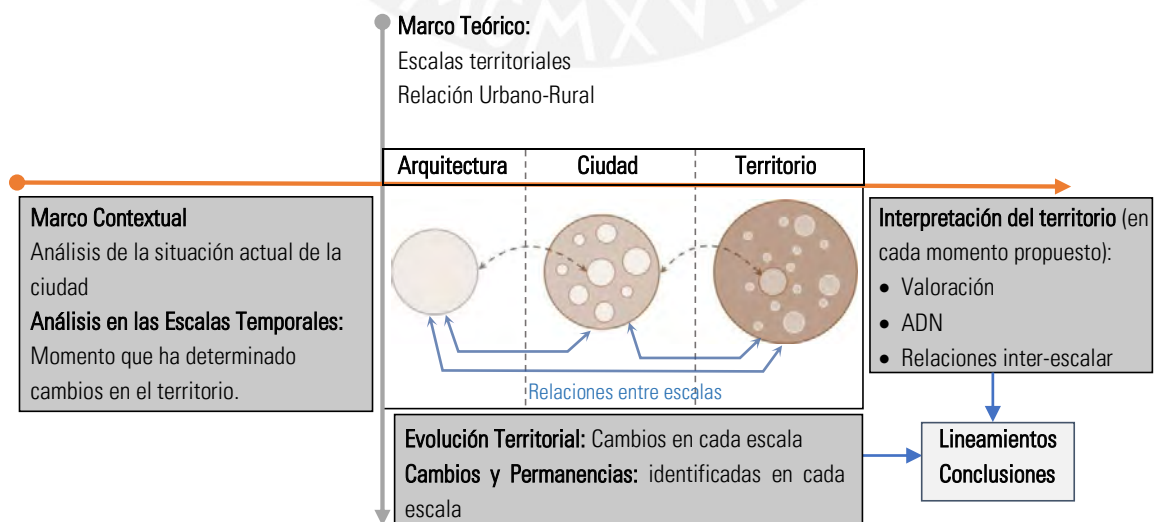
Marco Teórico:
Escalas territoriales
Relación Urbano-Rural

| Arquitectura | Ciudad | Territorio |
|---|---|---|

Marco Contextual
Análisis de la situación actual de la ciudad
Análisis en las Escalas Temporales:
Momento que ha determinado cambios en el territorio.

Relaciones entre escalas

Interpretación del territorio (en cada momento propuesto):
• Valoración
• ADN
• Relaciones inter-escalar

Evolución Territorial: Cambios en cada escala
Cambios y Permanencias: identificadas en cada escala

Lineamientos
Conclusiones